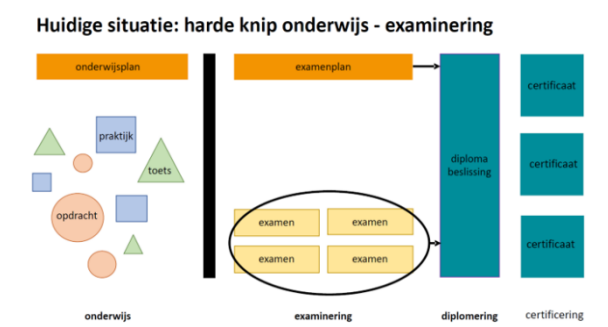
Huidige situatie: harde knip onderwijs - examinering

onderwijsplan

praktijk

toets

opdracht

examenplan

examen

examen

examen

examen

diploma beslissing

certificaat

certificaat

certificaat

onderwijs

examinering

diplomering

certificering